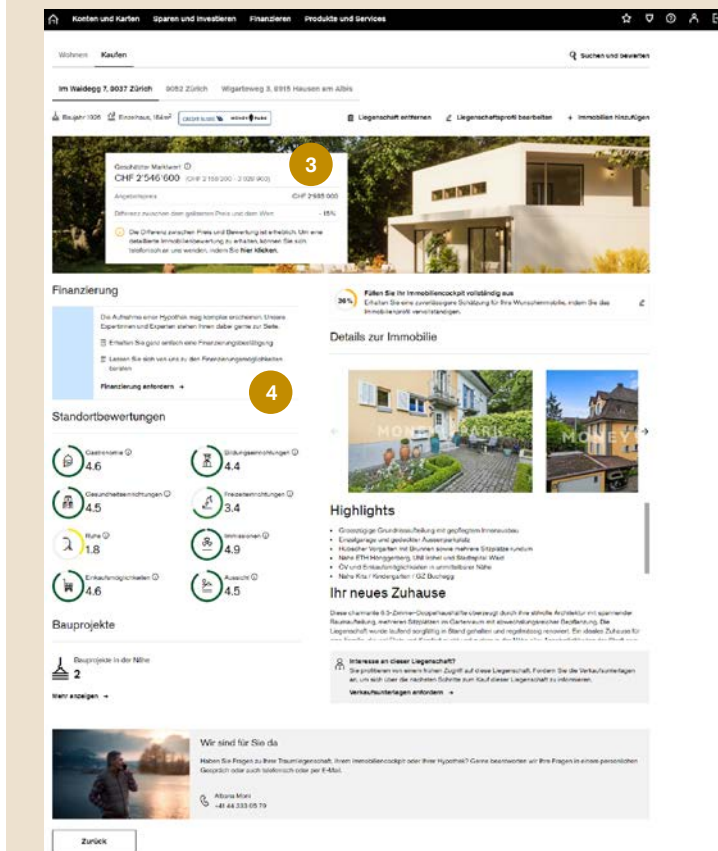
Konten und Karten Sparen und Investieren Finanzieren Produkte und Services

Wohnen Kaufen

Suchen und bewerten

Im Waldegg 7, 8037 Zürich 8052 Zürich Wigartenweg 3, 8915 Hausen am Albis

Baujahr 1936 Einzelhaus, 184m² CREDIT SUISSE MONEYPARK

Liegenschaft entfernen Liegenschaftsprofil bearbeiten + Immobilien hinzufügen

Geschätzter Marktwert
CHF 2'546'600 (CHF 2'159'200 - 2'929'900)

3

Angebotspreis CHF 2'985'000

Differenz zwischen dem gelisteten Preis und dem Wert - 15%

Die Differenz zwischen Preis und Bewertung ist erheblich. Um eine detaillierte Immobilienbewertung zu erhalten, können Sie sich telefonisch an uns wenden, indem Sie hier klicken.

Finanzierung

Die Aufnahme einer Hypothek mag komplex erscheinen. Unsere Expertinnen und Experten stehen Ihnen dabei gerne zur Seite.

Erhalten Sie ganz einfach eine Finanzierungsbestätigung

Lassen Sie sich von uns zu den Finanzierungsmöglichkeiten beraten

Finanzierung anfordern →

4

36% Füllen Sie Ihr Immobiliencockpit vollständig aus
Erhalten Sie eine zuverlässigere Schätzung für Ihre Wunschimmobilie, indem Sie das Immobilienprofil vervollständigen.

Details zur Immobilie

Standortbewertungen

Gastronomie 4.6
Bildungseinrichtungen 4.4
Gesundheitseinrichtungen 4.5
Freizeiteinrichtungen 3.4
Ruhe 1.8
Immissionen 4.9
Einkaufsmöglichkeiten 4.6
Aussicht 4.5

Bauprojekte

Bauprojekte in der Nähe
2

Mehr anzeigen →

MONEYPARK

Highlights

• Grosszügige Grundrissaufteilung mit gepflegtem Innenausbau
• Einzelgarage und gedeckter Aussenparkplatz
• Hübscher Vorgarten mit Brunnen sowie mehrere Sitzplätze rundum
• Nahe ETH Hönggerberg, Uni Irchel und Stadtgrün Wald
• ÖV und Einkaufsmöglichkeiten in unmittelbarer Nähe
• Nahe Kita / Kindergarten / GZ Buchegg

Ihr neues Zuhause

Diese charmante 6.5-Zimmer-Doppelhaushälfte überzeugt durch ihre stilvolle Architektur mit spannender Raumaufteilung, mehreren Sitzplätzen im Gartenraum mit abwechslungsreicher Bepflanzung. Die Liegenschaft wurde laufend sorgfältig in Stand gehalten und regelmässig renoviert. Ein idealer Zuhause für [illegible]

Interesse an dieser Liegenschaft?
Sie profitieren von einem frühen Zugriff auf diese Liegenschaft. Fordern Sie die Verkaufsunterlagen an, um sich über die nächsten Schritte zum Kauf dieser Liegenschaft zu informieren.

Verkaufsunterlagen anfordern →

Wir sind für Sie da

Haben Sie Fragen zu Ihrer Traumliegenschaft, Ihrem Immobiliencockpit oder Ihrer Hypothek? Gerne beantworten wir Ihre Fragen in einem persönlichen Gespräch oder auch telefonisch oder per E-Mail.

Albana Mani
+41 44 333 05 79

Zurück